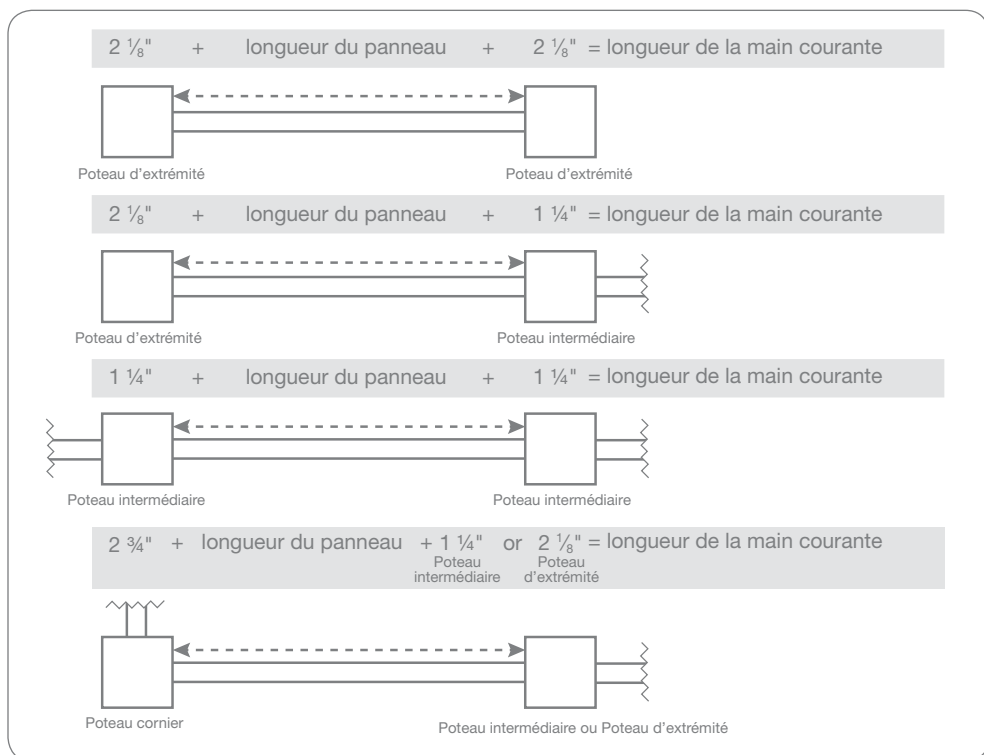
$2 \frac{1}{8}$" + longueur du panneau + $2 \frac{1}{8}$" = longueur de la main courante

Poteau d'extrémité

Poteau d'extrémité

$2 \frac{1}{8}$" + longueur du panneau + $1 \frac{1}{4}$" = longueur de la main courante

Poteau d'extrémité

Poteau intermédiaire

$1 \frac{1}{4}$" + longueur du panneau + $1 \frac{1}{4}$" = longueur de la main courante

Poteau intermédiaire

Poteau intermédiaire

$2 \frac{3}{4}$" + longueur du panneau + $1 \frac{1}{4}$" or $2 \frac{1}{8}$" = longueur de la main courante

Poteau intermédiaire

Poteau d'extrémité

Poteau cornier

Poteau intermédiaire ou Poteau d'extrémité